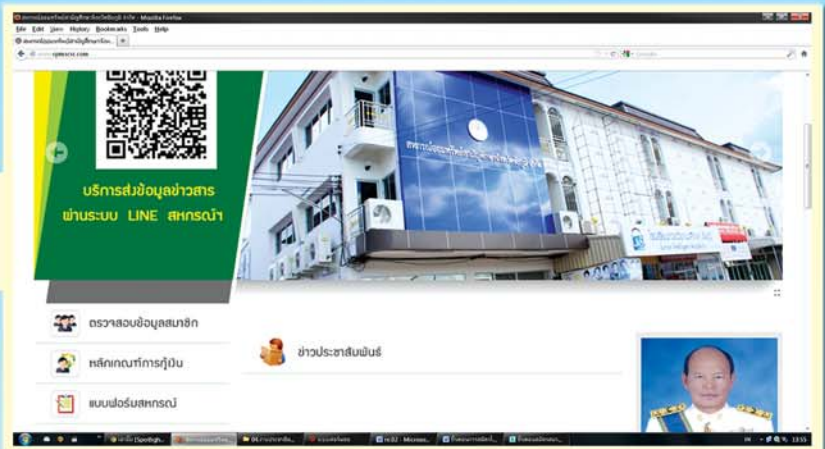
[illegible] - Mozilla Firefox

File Edit View History Bookmarks Tools Help

www.rpbcoop.com

บริการส่งข้อมูลข่าวสาร ผ่านระบบ LINE สหกรณ์ฯ

ตรวจสอบข้อมูลสมาชิก

หลักเกณฑ์การกู้เงิน

แบบฟอร์มสหกรณ์

ข่าวประชาสัมพันธ์

13:55